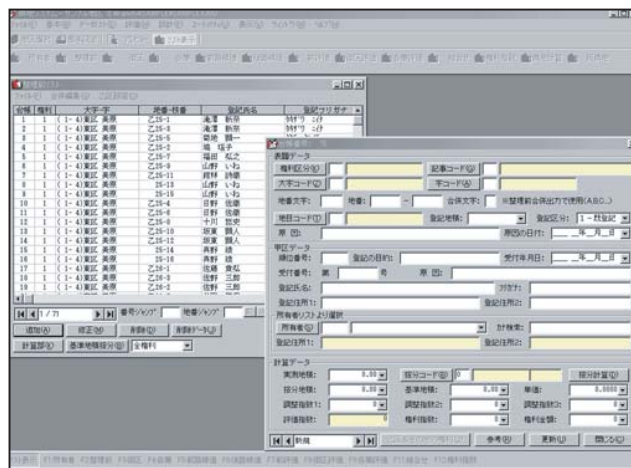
表題データ
権利区分(B)
記事コード(K)
大字コード(O)
字コード(A)
地番文字:
地番:
~
合併文字:
※整理前合併出力で使用(ABC..)
地目コード(T)
登記地積:
登記区分:
1 - 既登記
原因:
原因の日付:
___年__月__日
甲区データ
順位番号:
登記の目的:
受付年月日:
___年__月__日
受付番号:
第
号
原因:
登記氏名:
フリガナ:
登記住所1:
登記住所2:
所有者リストより選択
所有者(S)
計算者:
登記住所1:
登記住所2:
計算データ
実測地積:
0.00
按分コード(B)
0
按分計算(C)
按分地積:
0.00
基準地積:
0.00
単価:
0.0000
調整指数1:
0
調整指数2:
0
調整指数3:
0
評価指数:
0
権利指数:
0
権利金指数:
0
新規
参考(R)
更新(U)
閉じる(C)

No. 権利 大字・字 地番・枝番 登記名義人 登記フリガナ
1 1 (1-4)東区 美原 乙25-1 滝澤 新平
2 1 (1-4)東区 美原 乙25-5 滝澤 新平
3 1 (1-4)東区 美原 乙25-6 菊地 鋼一
4 1 (1-4)東区 美原 乙25-3 堀 祐子
5 1 (1-4)東区 美原 乙25-7 福田 松之
6 1 (1-4)東区 美原 乙25-9 山野 いね
7 1 (1-4)東区 美原 乙25-11 前林 静雄
8 1 (1-4)東区 美原 乙25-18 山野 いね
9 1 (1-4)東区 美原 乙25-10 山野 いね
10 1 (1-4)東区 美原 乙25-4 日野 佐雄
11 1 (1-4)東区 美原 乙25-6 日野 佐雄
12 1 (1-4)東区 美原 乙25-8 十川 悦史
13 1 (1-4)東区 美原 乙25-12 坂東 鶴人
14 1 (1-4)東区 美原 乙25-13 坂東 鶴人
15 1 (1-4)東区 美原 25-14 青野 道
16 1 (1-4)東区 美原 25-16 青野 道
17 1 (1-4)東区 美原 乙26-1 佐藤 食私
18 1 (1-4)東区 美原 乙26-2 佐野 三郎
19 1 (1-4)東区 美原 乙26-3 佐野 三郎
1 / 71
番号ジャンプ
地番ジャンプ
追加(A)
修正(E)
削除(D)
削除データ(Z)
計算部(C)
基準地積按分(G)
全権利